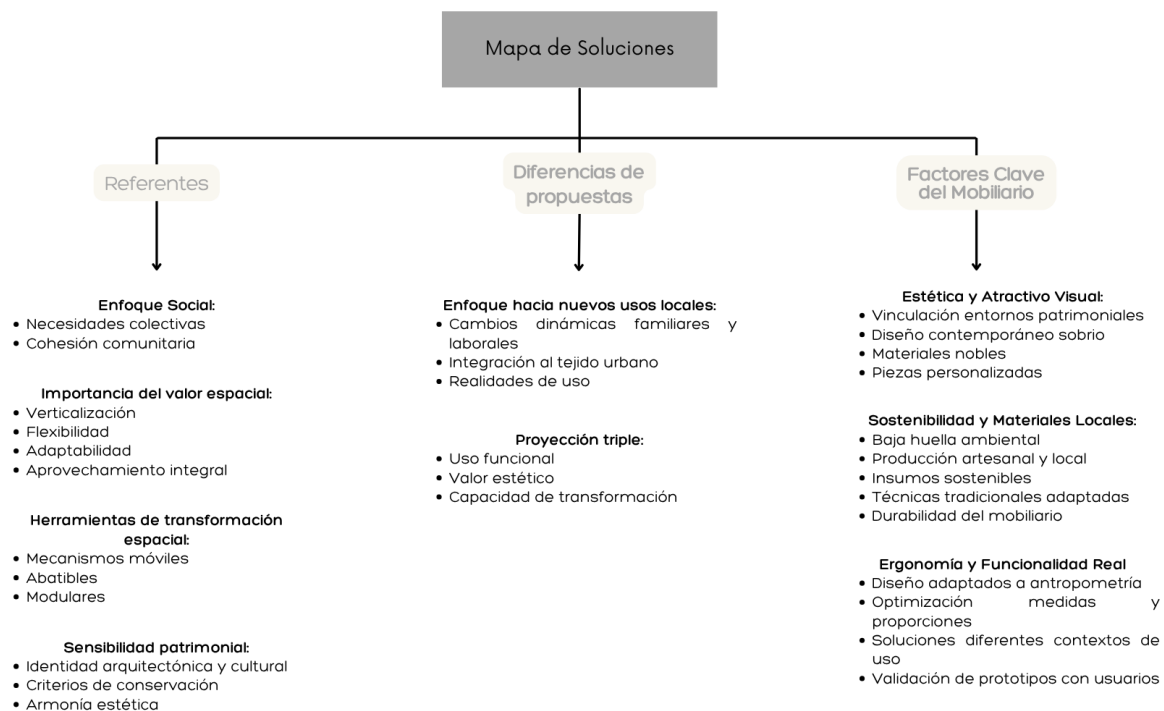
Mapa de Soluciones

Referentes

Enfoque Social:
• Necesidades colectivas
• Cohesión comunitaria

Importancia del valor espacial:
• Verticalización
• Flexibilidad
• Adaptabilidad
• Aprovechamiento integral

Herramientas de transformación espacial:
• Mecanismos móviles
• Abatibles
• Modulares

Sensibilidad patrimonial:
• Identidad arquitectónica y cultural
• Criterios de conservación
• Armonía estética

Diferencias de propuestas

Enfoque hacia nuevos usos locales:
• Cambios dinámicas familiares y laborales
• Integración al tejido urbano
• Realidades de uso

Proyección triple:
• Uso funcional
• Valor estético
• Capacidad de transformación

Factores Clave del Mobiliario

Estética y Atractivo Visual:
• Vinculación entornos patrimoniales
• Diseño contemporáneo sobrio
• Materiales nobles
• Piezas personalizadas

Sostenibilidad y Materiales Locales:
• Baja huella ambiental
• Producción artesanal y local
• Insumos sostenibles
• Técnicas tradicionales adaptadas
• Durabilidad del mobiliario

Ergonomía y Funcionalidad Real
• Diseño adaptados a antropometría
• Optimización medidas y proporciones
• Soluciones diferentes contextos de uso
• Validación de prototipos con usuarios